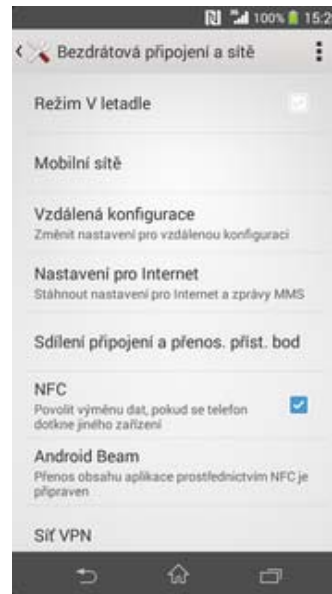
100% 15:2

Bezdrátová připojení a sítě

Režim V letadle

Mobilní sítě

Vzdálená konfigurace
Změnit nastavení pro vzdálenou konfiguraci

Nastavení pro Internet
Stáhnout nastavení pro Internet a zprávy MMS

Sdílení připojení a přenos. příst. bod

NFC
Povolit výměnu dat, pokud se telefon dotkne jiného zařízení

Android Beam
Přenos obsahu aplikace prostřednictvím NFC je připraven

Síť VPN